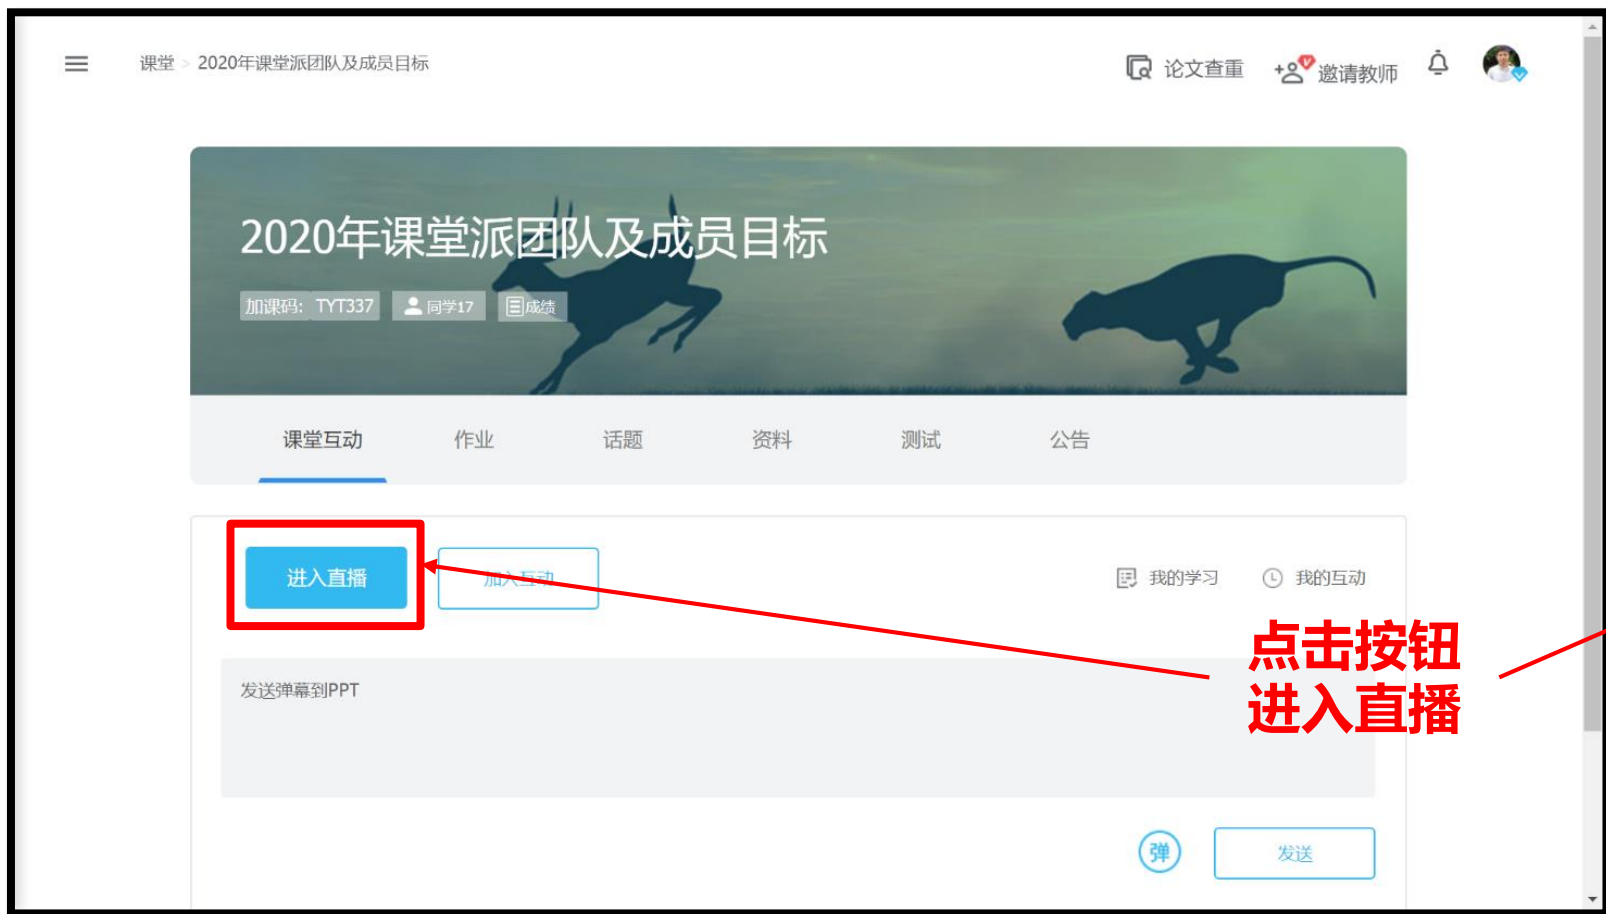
课堂 > 2020年课堂派团队及成员目标

论文查重 邀请教师

2020年课堂派团队及成员目标

加课码: TYT337 同学17 成绩

课堂互动 作业 话题 资料 测试 公告

进入直播 加入互动 我的学习 我的互动

点击按钮
进入直播

发送弹幕到PPT

弹 发送